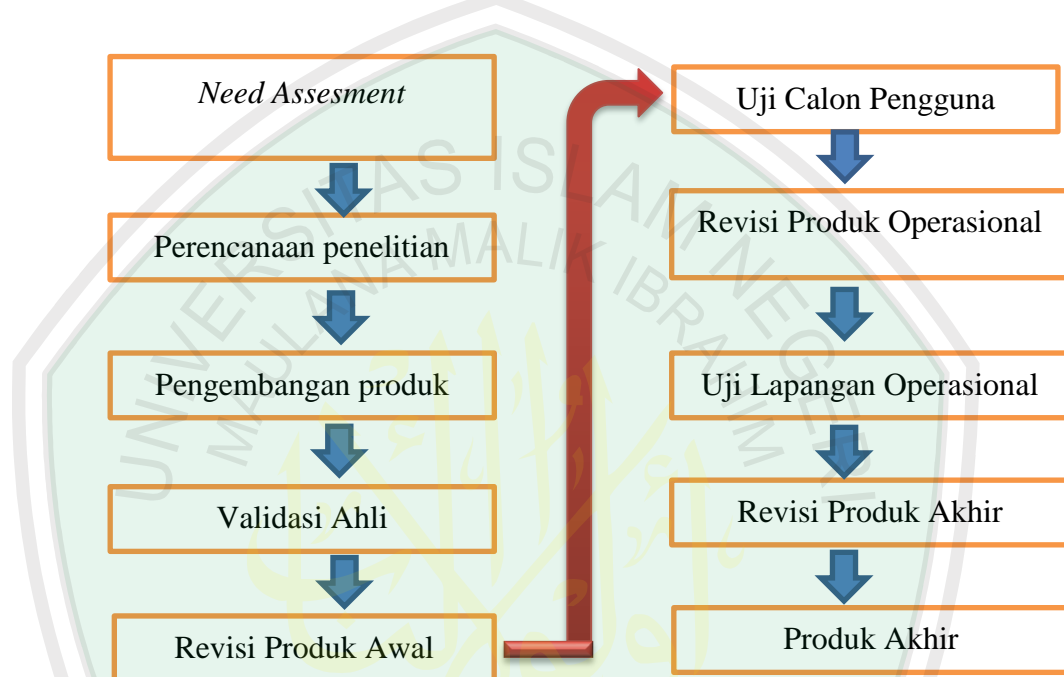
*Need Assesment*

Perencanaan penelitian

Pengembangan produk

Validasi Ahli

Revisi Produk Awal

Uji Calon Pengguna

Revisi Produk Operasional

Uji Lapangan Operasional

Revisi Produk Akhir

Produk Akhir

UNIVERSITAS ISLAM NEGERI MAULANA MALIK IBRAHIM